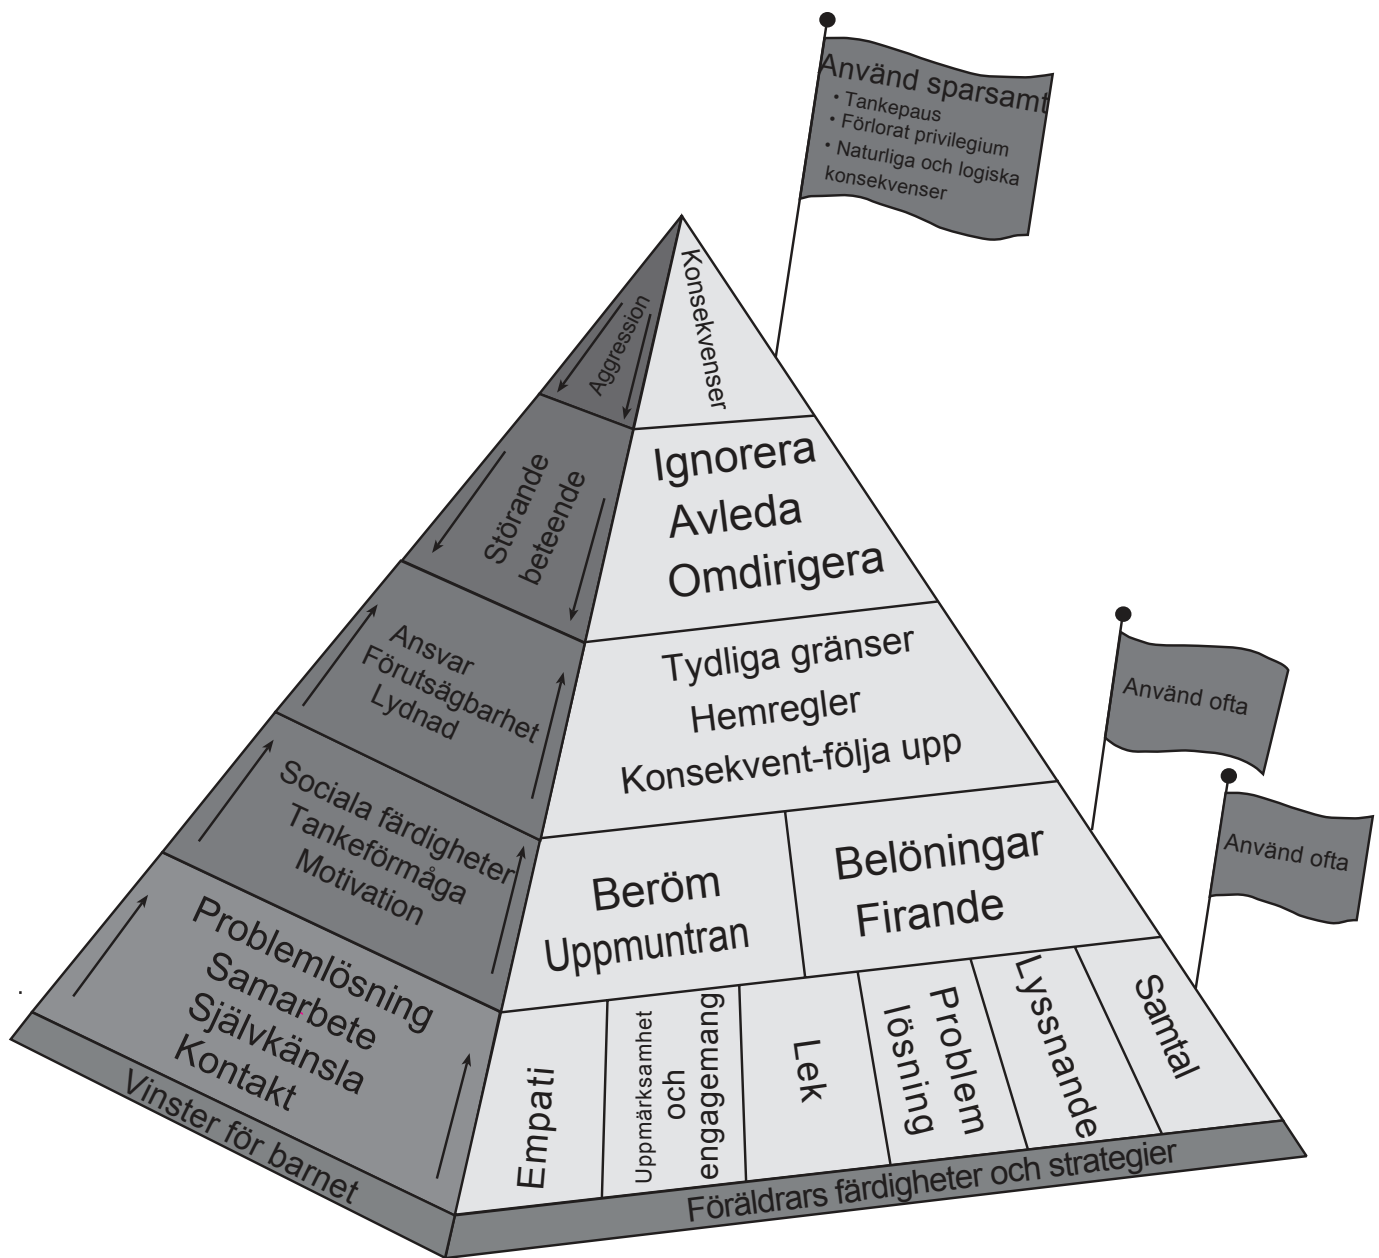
Använd sparsamt
• Tankepaus
• Förlorat privilegium
• Naturliga och logiska konsekvenser

Aggression

Konsekvenser

Störande beteende

Ignorera
Avleda
Omdirigera

Ansvar
Förutsägbarhet
Lydnad

Tydliga gränser
Hemregler
Konsekvent-följa upp

Använd ofta

Använd ofta

Sociala färdigheter
Tankeförmåga
Motivation

Beröm
Uppmuntran

Belöningar
Firande

Problemlösning
Samarbete
Självkänsla
Kontakt

Empati

Uppmärksamhet och engagemang

Lek

Problem lösning

Lyssnande

Samtal

Vinster för barnet

Föräldrars färdigheter och strategier